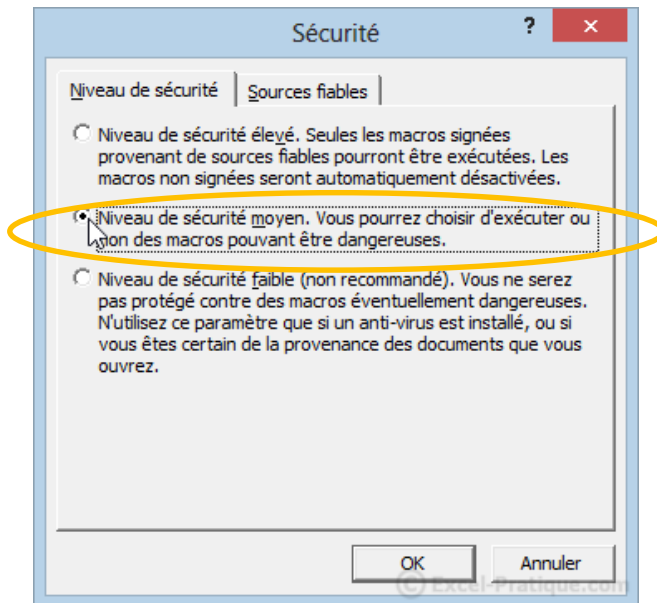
Sécurité

?

✕

Niveau de sécurité

Sources fiables

Niveau de sécurité élevé. Seules les macros signées provenant de sources fiables pourront être exécutées. Les macros non signées seront automatiquement désactivées.

Niveau de sécurité moyen. Vous pourrez choisir d'exécuter ou non des macros pouvant être dangereuses.

Niveau de sécurité faible (non recommandé). Vous ne serez pas protégé contre des macros éventuellement dangereuses. N'utilisez ce paramètre que si un anti-virus est installé, ou si vous êtes certain de la provenance des documents que vous ouvrez.

OK

Annuler

© Excel-Pratique.com